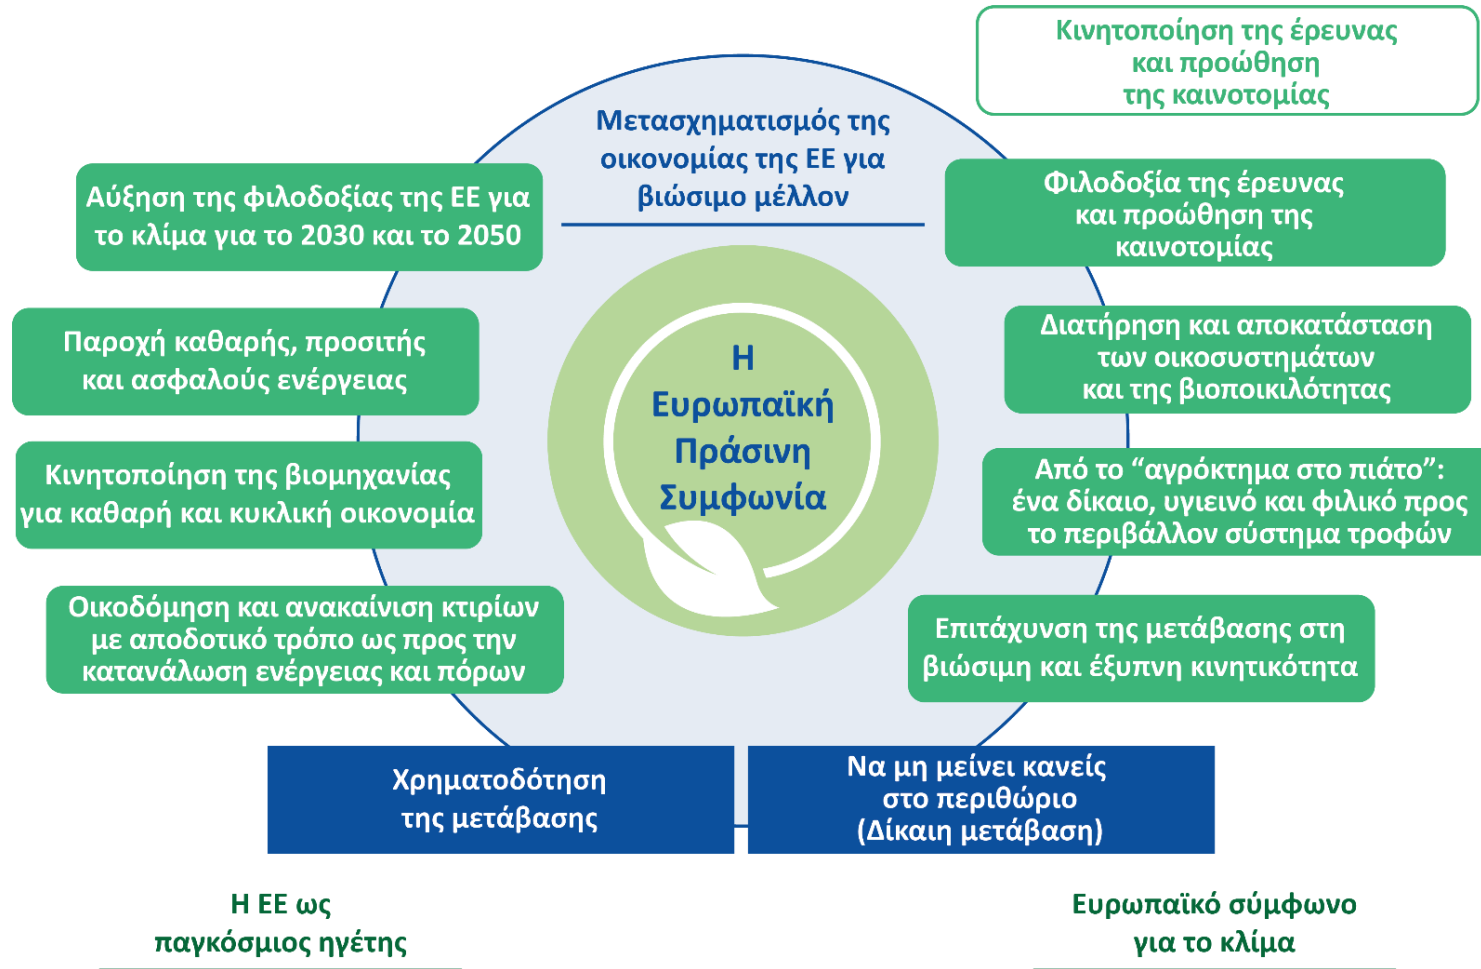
Κινητοποίηση της έρευνας και προώθηση της καινοτομίας

Μετασχηματισμός της οικονομίας της ΕΕ για βιώσιμο μέλλον

Αύξηση της φιλοδοξίας της ΕΕ για το κλίμα για το 2030 και το 2050

Φιλοδοξία της έρευνας και προώθηση της καινοτομίας

Παροχή καθαρής, προσιτής και ασφαλούς ενέργειας

Η Ευρωπαϊκή Πράσινη Συμφωνία

Διατήρηση και αποκατάσταση των οικοσυστημάτων και της βιοποικιλότητας

Κινητοποίηση της βιομηχανίας για καθαρή και κυκλική οικονομία

Από το “αγρόκτημα στο πιάτο”: ένα δίκαιο, υγιεινό και φιλικό προς το περιβάλλον σύστημα τροφών

Οικοδόμηση και ανακαίνιση κτιρίων με αποδοτικό τρόπο ως προς την κατανάλωση ενέργειας και πόρων

Επιτάχυνση της μετάβασης στη βιώσιμη και έξυπνη κινητικότητα

Χρηματοδότηση της μετάβασης

Να μη μείνει κανείς στο περιθώριο (Δίκαιη μετάβαση)

Η ΕΕ ως παγκόσμιος ηγέτης

Ευρωπαϊκό σύμφωνο για το κλίμα